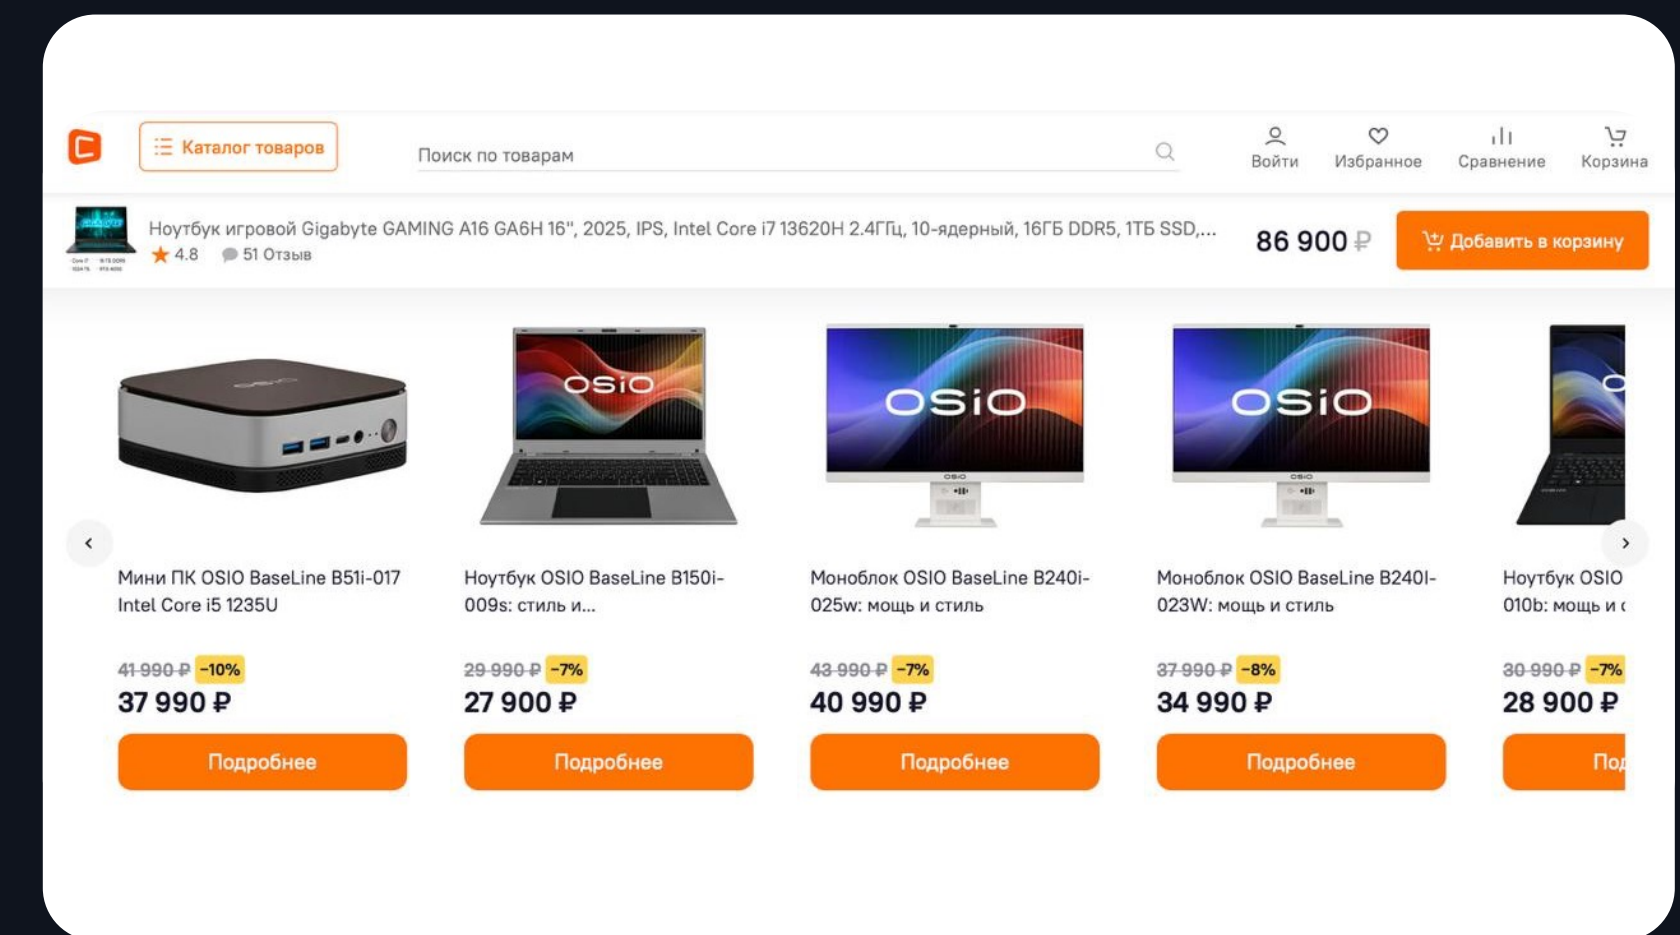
Каталог товаров

Поиск по товарам

Войти Избранное Сравнение Корзина

Ноутбук игровой Gigabyte GAMING A16 GA6H 16", 2025, IPS, Intel Core i7 13620H 2.4ГГц, 10-ядерный, 16ГБ DDR5, 1ТБ SSD,...
4.8 51 Отзыв

86 900 ₽

Добавить в корзину

OSiO

OSiO

OSiO

Мини ПК OSIO BaseLine B51i-017 Intel Core i5 1235U

41 990 ₽ -10%
37 990 ₽

Подробнее

Ноутбук OSIO BaseLine B150i-009s: стиль и...

29 990 ₽ -7%
27 900 ₽

Подробнее

Моноблок OSIO BaseLine B240i-025w: мощь и стиль

43 990 ₽ -7%
40 990 ₽

Подробнее

Моноблок OSIO BaseLine B240I-023W: мощь и стиль

37 990 ₽ -8%
34 990 ₽

Подробнее

Ноутбук OSIO 010b: мощь и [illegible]

30 990 ₽ -7%
28 900 ₽

По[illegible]